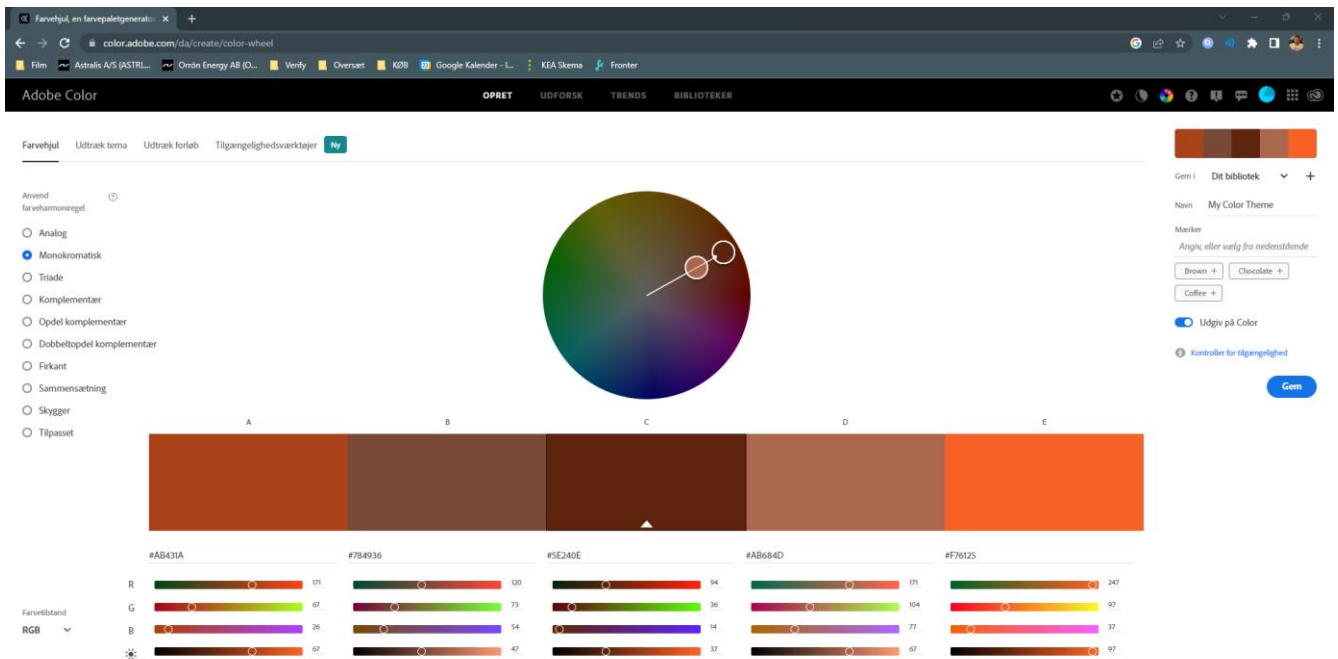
Farvehjul, en farvepaletgenerator ×
color.adobe.com/da/create/color-wheel
Film Astralis A/S (ASTRL... Orrön Energy AB (O... Verify Oversæt KØB Google Kalender - I... KEA Skema Fronter

Adobe Color
OPRET UDFORSK TRENDS BIBLIOTEKER

Farvehjul Udtræk tema Udtræk forløb Tilgængelighedsværktøjer Ny

Anvend farveharmoniregel
Analog
Monokromatisk
Triade
Komplementær
Opdel komplementær
Dobbeltopdel komplementær
Firkant
Sammensætning
Skygger
Tilpasset

A B C D E

#AB431A #784936 #5E240E #AB684D #F76125

R 171 120 94 171 247
G 67 73 36 104 97
B 26 54 14 77 37
67 47 37 67 97

Farvetilstand
RGB

Gem i Dit bibliotek
Navn My Color Theme
Mærker
Angiv, eller vælg fra nedenstående
Brown + Chocolate + Coffee +
Udgiv på Color
Kontroller for tilgængelighed
Gem